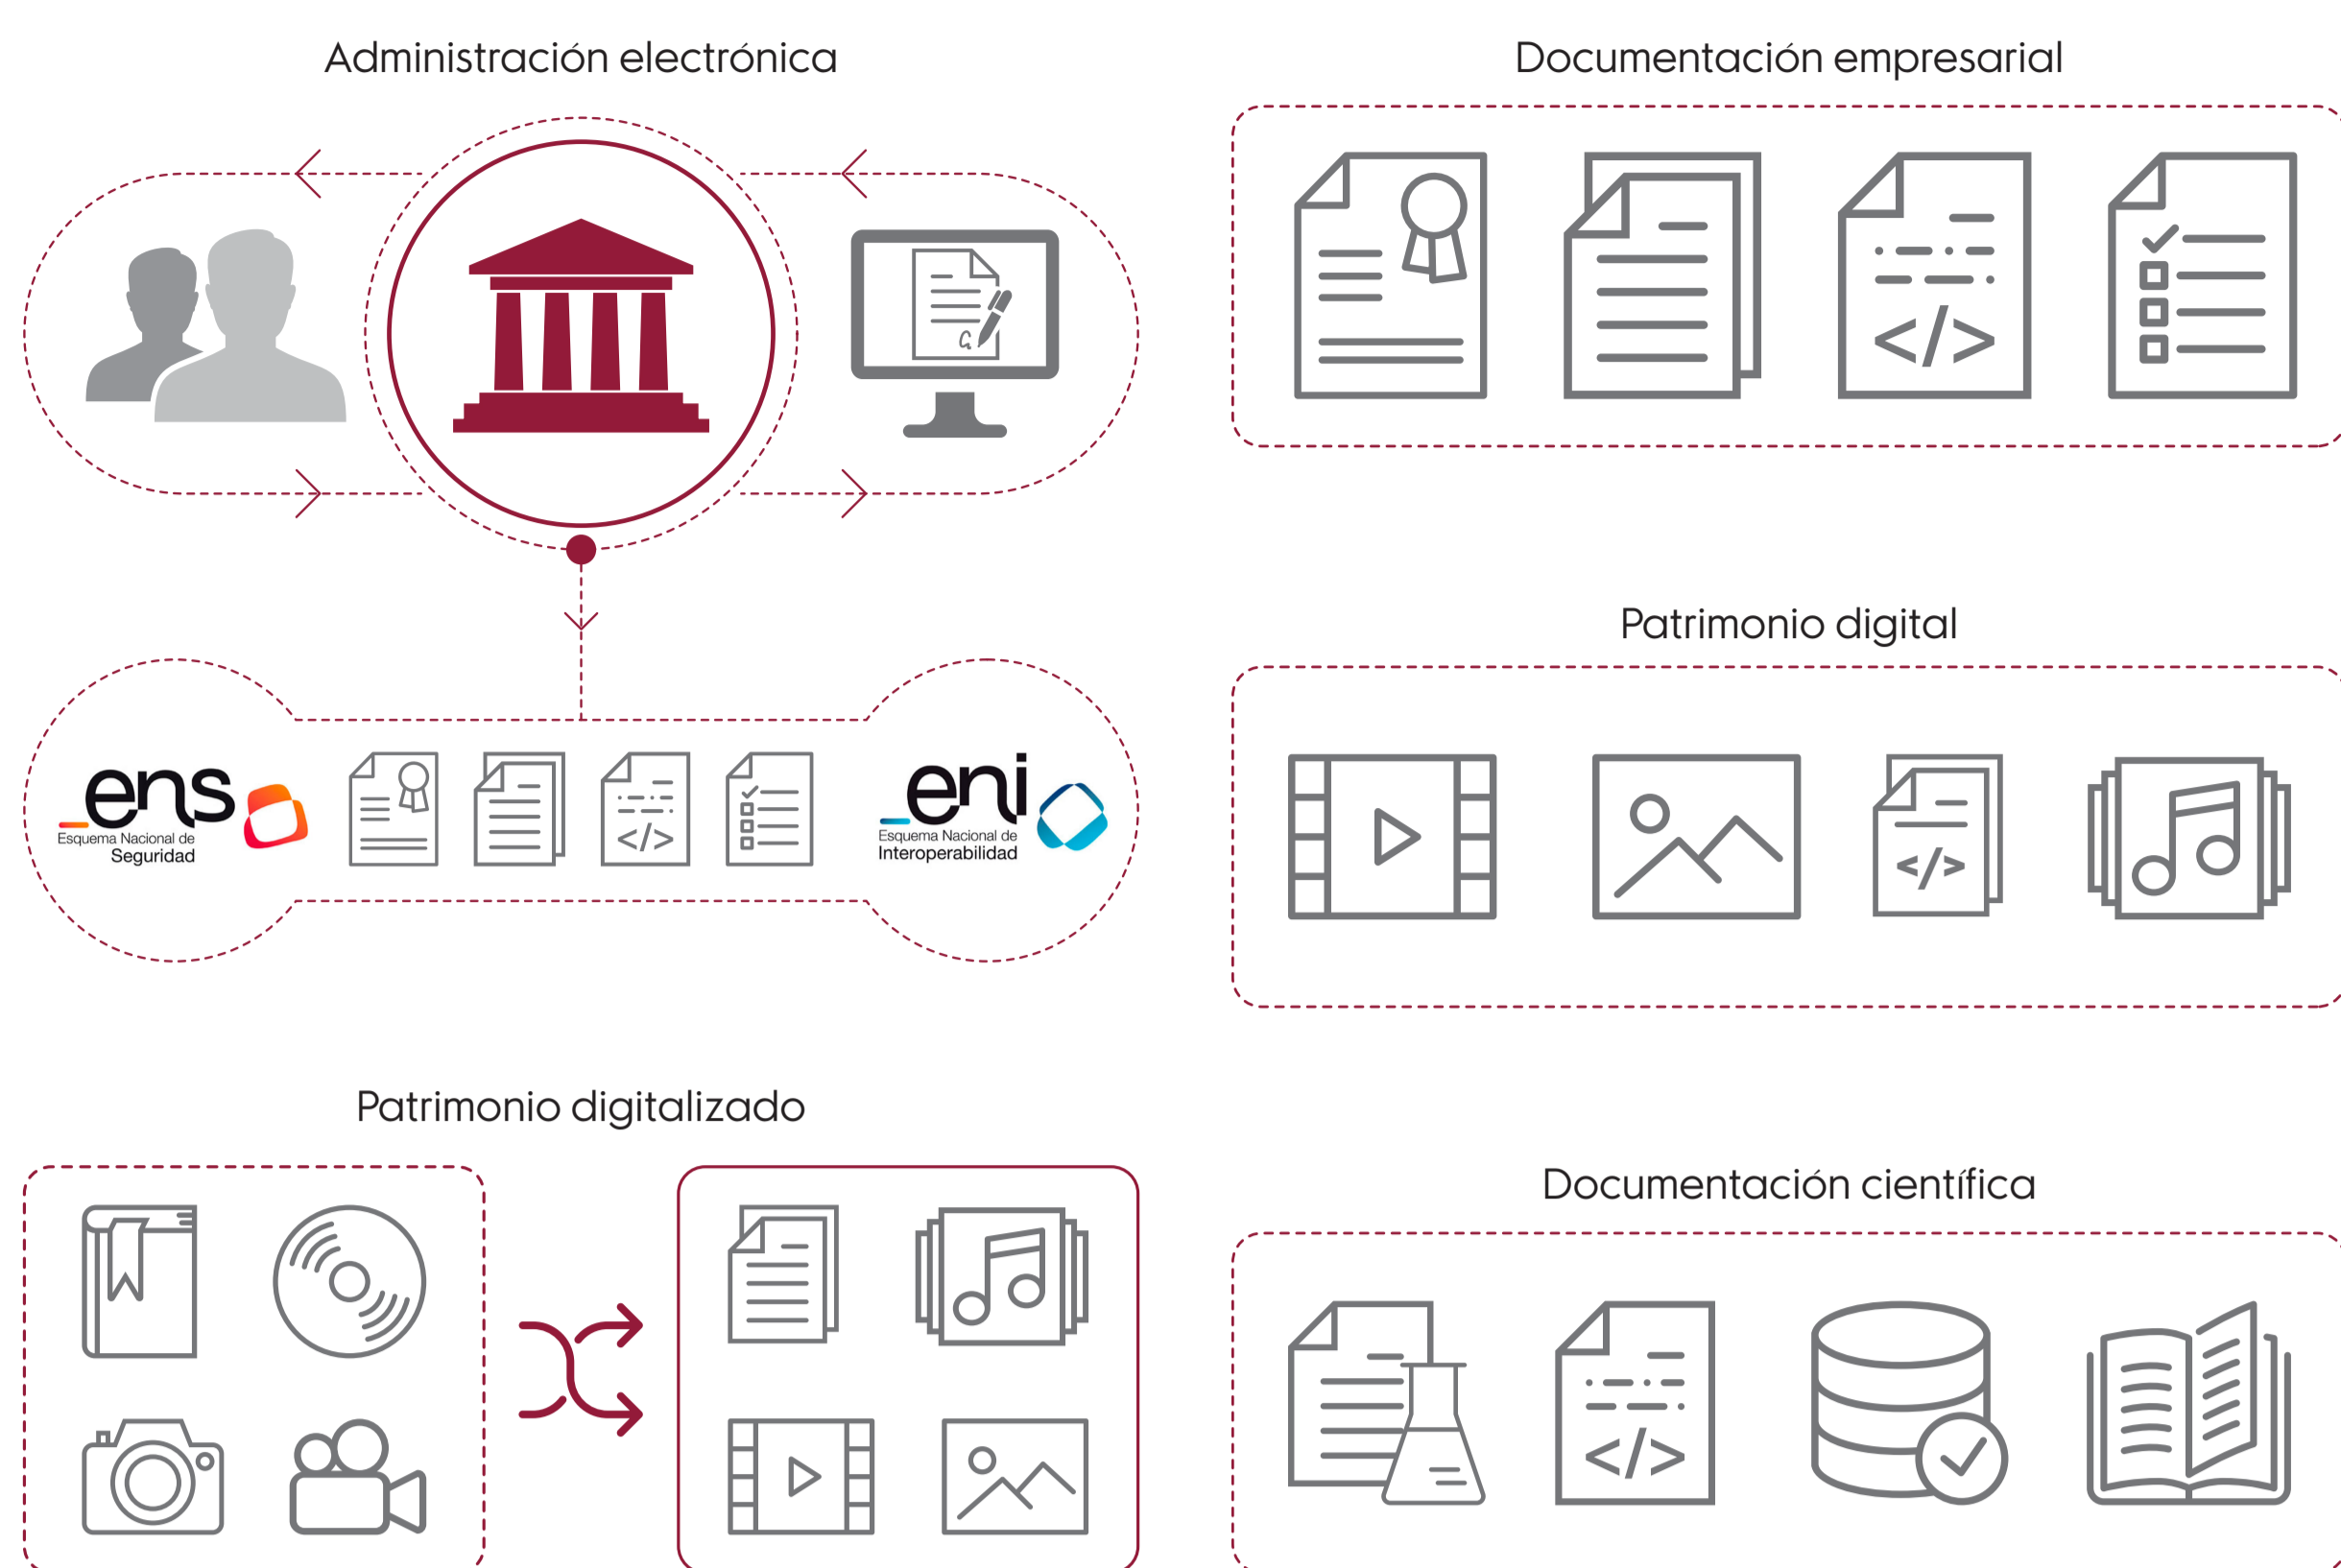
Administración electrónica

Documentación empresarial

ens
Esquema Nacional de Seguridad

eni
Esquema Nacional de Interoperabilidad

Patrimonio digital

</>

Patrimonio digitalizado

Documentación científica

</>